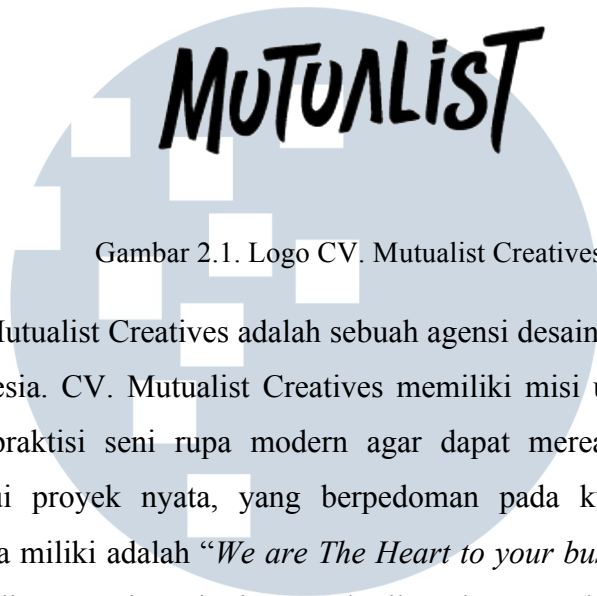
MUTUALIST

Gambar 2.1. Logo CV. Mutualist Creatives

lutualist Creatives adalah sebuah agensi desain esia. CV. Mutualist Creatives memiliki misi u oraktisi seni rupa modern agar dapat merea ai proyek nyata, yang berpedoman pada k a miliki adalah "*We are The Heart to your bu*